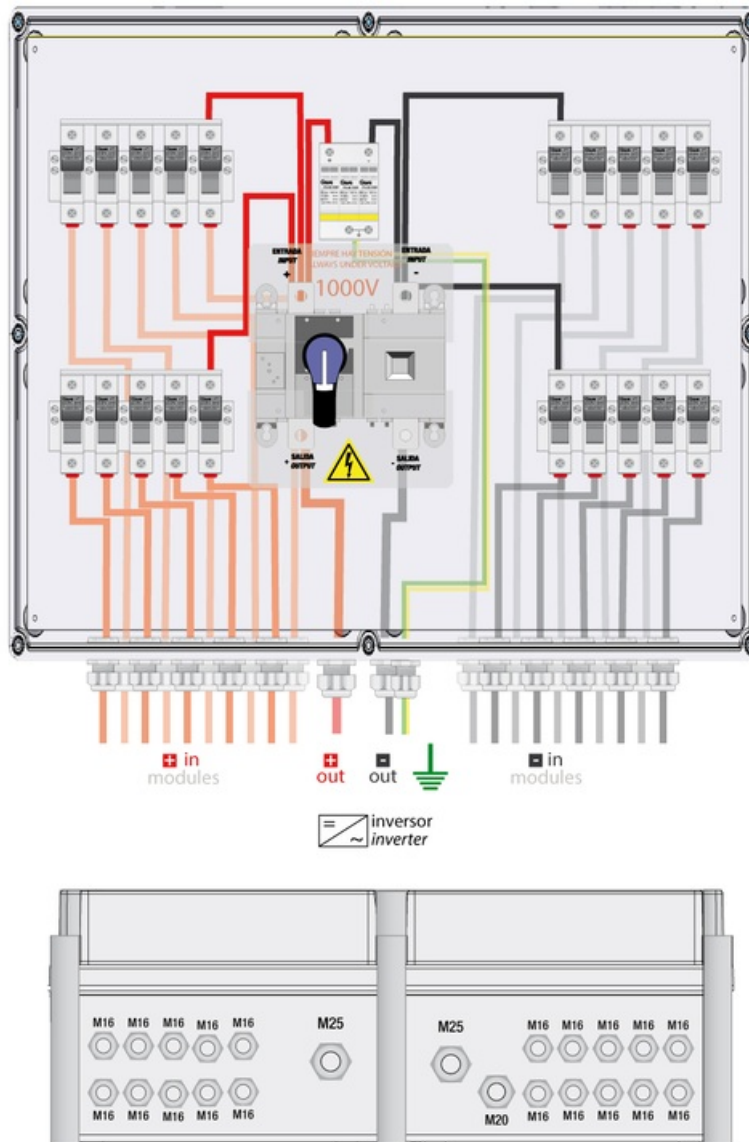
ENTRADA INPUT +

SIEMPRE HAY TENSIÓN
ALWAYS UNDER VOLTAGE

1000V

ENTRADA INPUT -

+ SALIDA OUTPUT

- SALIDA OUTPUT

+ in
modules

+ out

- out

- in
modules

inversor
inverter

M16 M16 M16 M16 M16
M16 M16 M16 M16 M16

M25

M25

M16 M16 M16 M16 M16

M20 M16 M16 M16 M16 M16